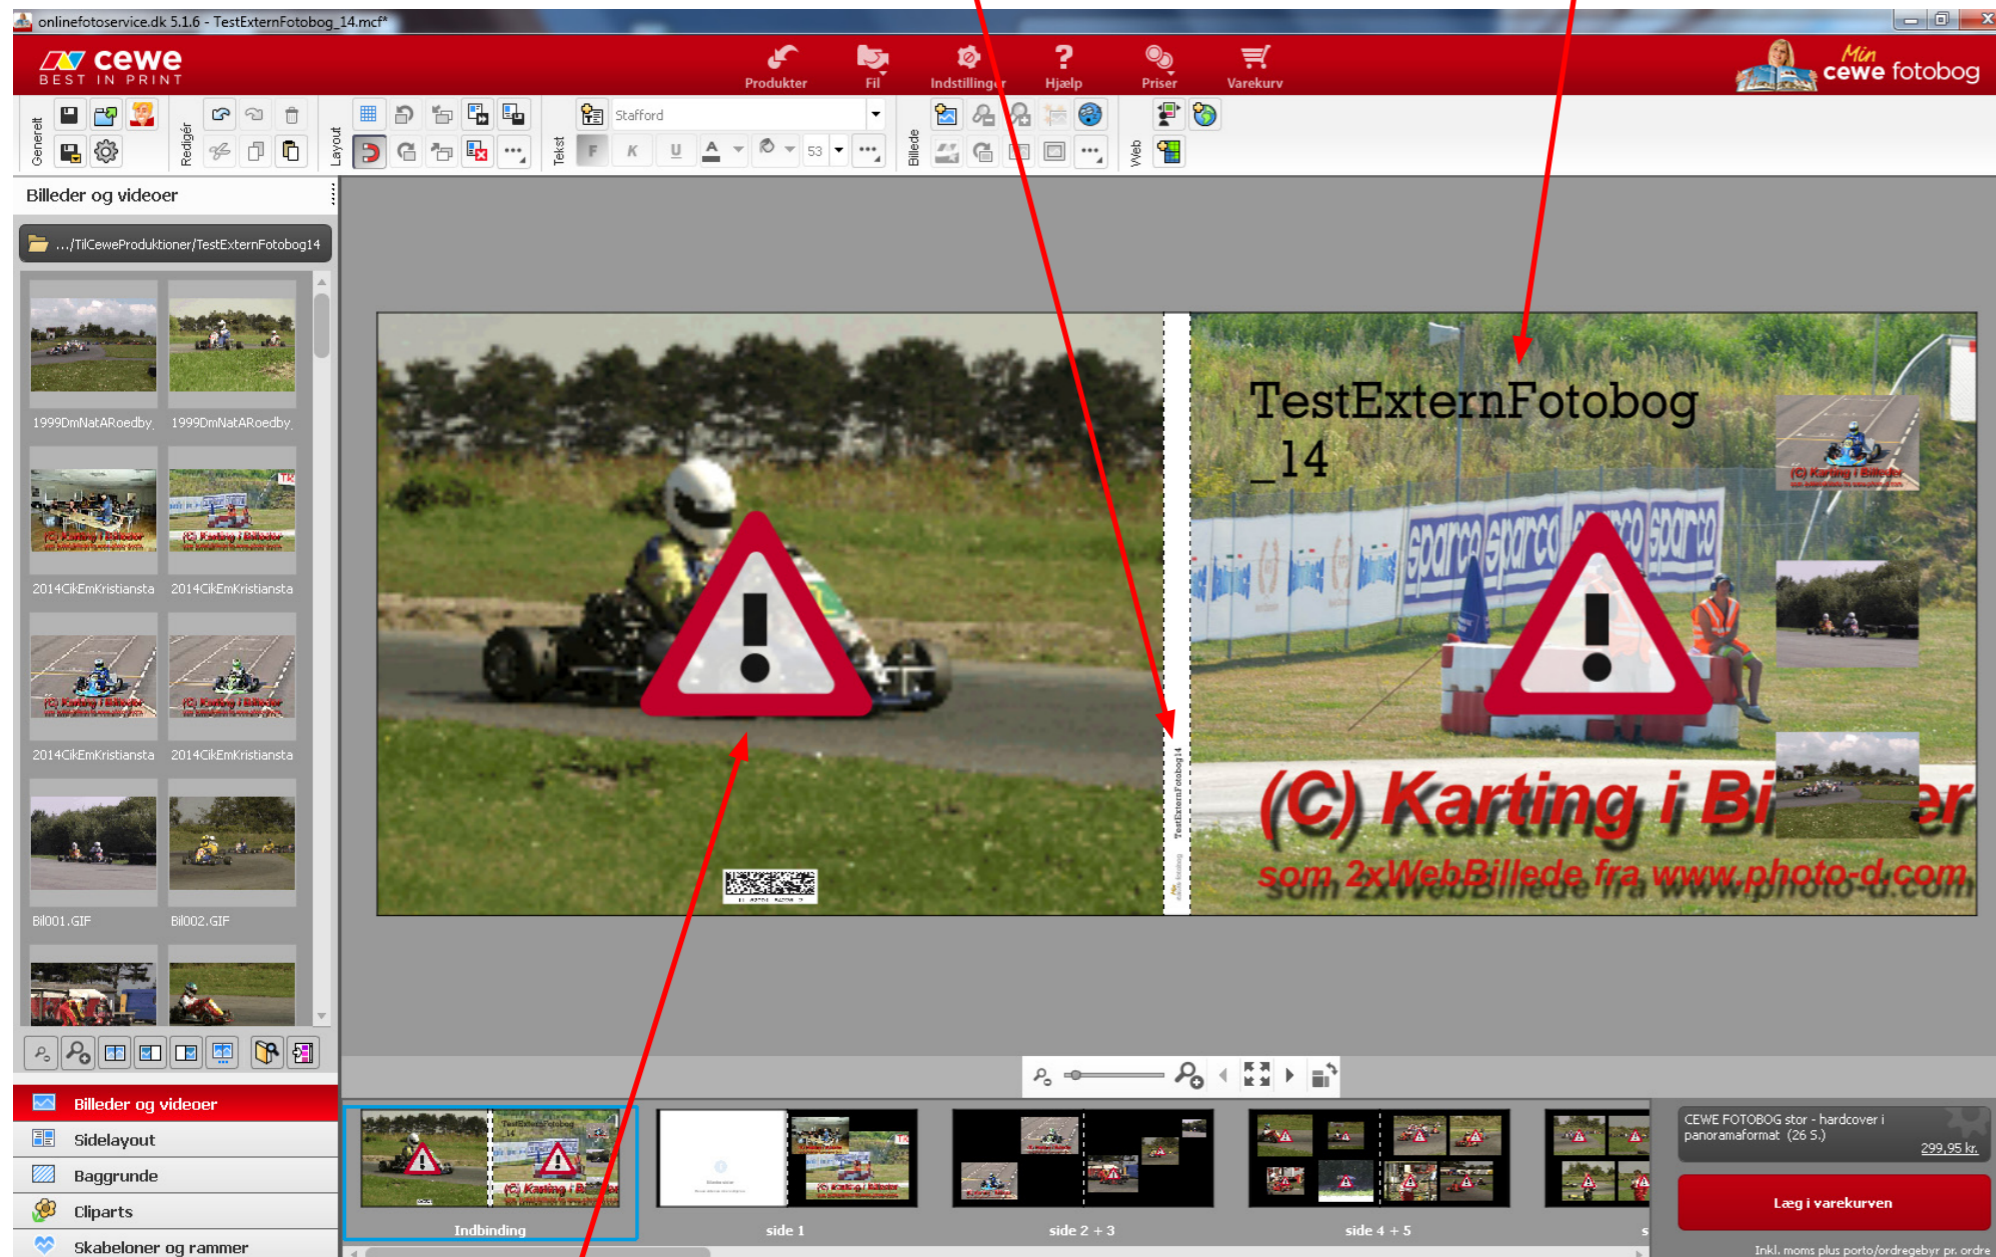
onlinefotoservice.dk 5.1.6 - TestExternFotobog_14.mcf*

cewe BEST IN PRINT

Produkter Fil Indstillinger Hjælp Priser Varekurv

Min cewe fotobog

Generelt Redigér Layout Tekst Billede Web

Stafford

F K U 53

Billeder og videoer

.../TilCeweProduktioner/TestExternFotobog14

1999DmNatARoedby 1999DmNatARoedby

2014CikEmKristiansta 2014CikEmKristiansta

2014CikEmKristiansta 2014CikEmKristiansta

Bil001.GIF Bil002.GIF

TestExternFotobog _14

(C) Karting i Bi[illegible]er

som 2xWebBillede fra www.photo-d.com

TestExternFotobog14

Billeder og videoer

Sidelayout

Baggrunde

Cliparts

Skabeloner og rammer

Indbinding side 1 side 2 + 3 side 4 + 5

CEWE FOTOBOG stor - hardcover i panoramaformat (26 S.)

299,95 kr.

Læg i varekurven

Inkl. moms plus porto/ordregebyr pr. ordre